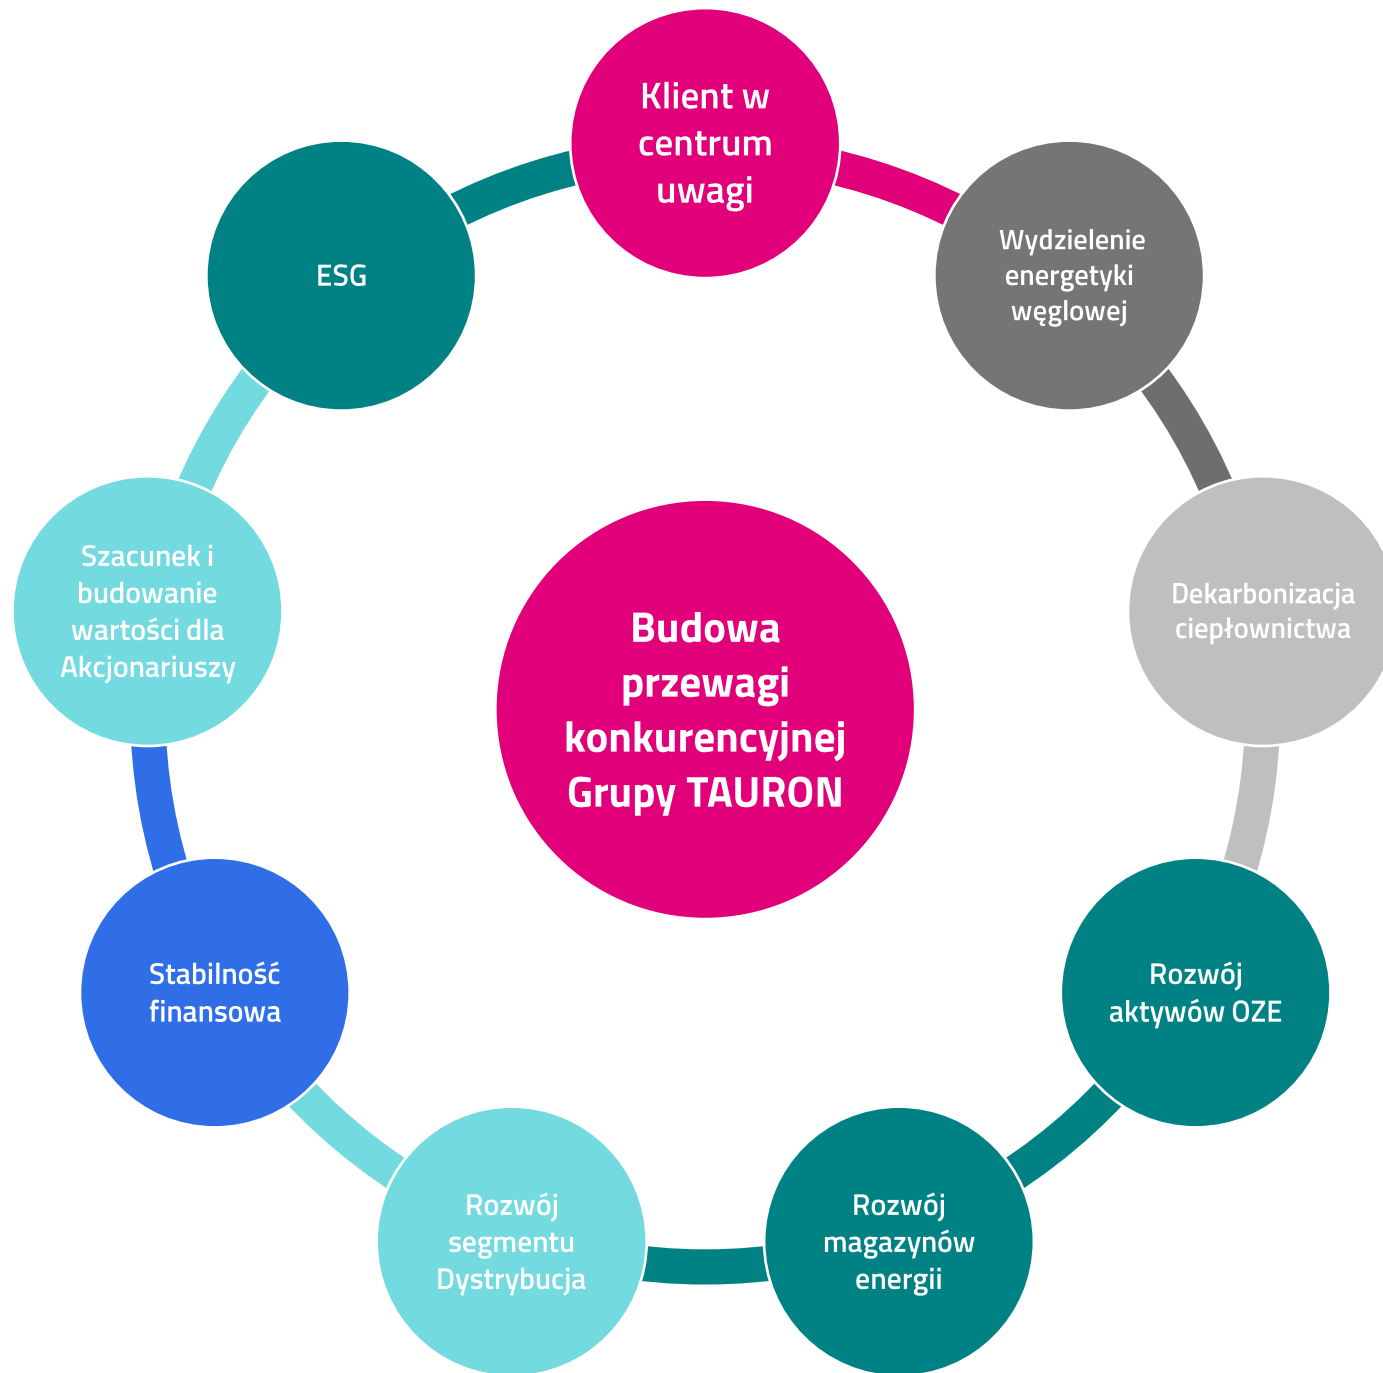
Klient w centrum uwagi

Wydzielenie energetyki węglowej

Dekarbonizacja ciepłownictwa

Rozwój aktywów OZE

Rozwój magazynów energii

Rozwój segmentu Dystrybucja

Stabilność finansowa

Szacunek i budowanie wartości dla Akcjonariuszy

ESG

Budowa przewagi konkurencyjnej Grupy TAURON